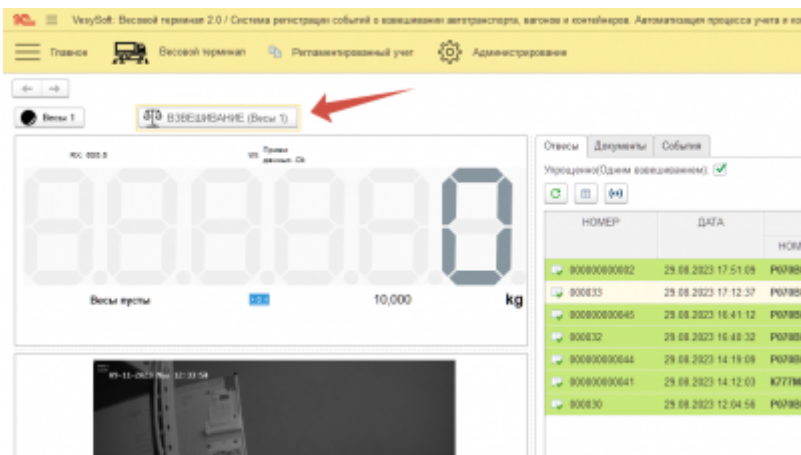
1С VesySoft: Весовой терминал 2.0 / Система регистрации событий о взвешивании автотранспорта, вагонов и контейнеров. Автоматизация процесса учета и ко

Главное Весовой терминал Регламентированный учет Администрирование

Весы 1

ВЗВЕШИВАНИЕ (Весы 1)

Rx: 000.0

Vt Прием данных: Ок

0

Весы пусты

10,000

kg

05-11-2023 Mon 12:33:58

Отвесы Документы События

Упрощенно(Одним взвешиванием):

| НОМЕР | ДАТА | НОМ |
|---|---|---|
| 000000000002 | 29.08.2023 17:51:09 | Р0708 |
| 000033 | 29.08.2023 17:12:37 | Р0708 |
| 000000000045 | 29.08.2023 16:41:12 | Р0708 |
| 000032 | 29.08.2023 16:40:32 | Р0708 |
| 000000000044 | 29.08.2023 14:19:09 | Р0708 |
| 000000000041 | 29.08.2023 14:12:03 | К7778 |
| 000030 | 29.08.2023 12:04:56 | Р0708 |